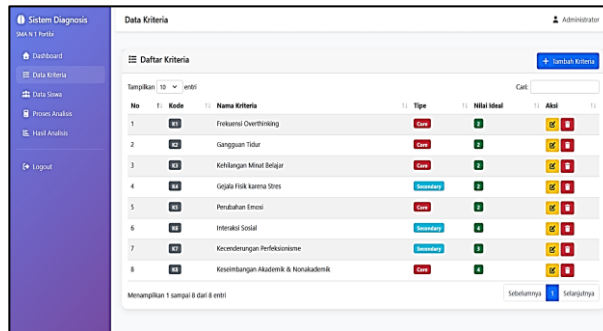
Sistem Diagnosis
SMA N 1 Porbis

Dashboard
Data Kriteria
Data Siswa
Proses Analisis
Hasil Analisis
Logout

Data Kriteria

Administrator

Daftar Kriteria

+ Tambah Kriteria

Tampilkan 10 entri

Cari:

| No | Kode | Nama Kriteria | Tipe | Nilai Ideal | Aksi |
|---|---|---|---|---|---|
| 1 | K1 | Frekuensi Overthinking | Core | 2 | |
| 2 | K2 | Gangguan Tidur | Core | 2 | |
| 3 | K3 | Kehilangan Minat Belajar | Core | 2 | |
| 4 | K4 | Gejala Fisik karena Stres | Secondary | 2 | |
| 5 | K5 | Perubahan Emosi | Core | 2 | |
| 6 | K6 | Interaksi Sosial | Secondary | 4 | |
| 7 | K7 | Kecenderungan Perfeksionisme | Secondary | 3 | |
| 8 | K8 | Keseimbangan Akademik & Nonakademik | Core | 4 | |

Menampilkan 1 sampai 8 dari 8 entri

Sebelumnya 1 Selanjutnya